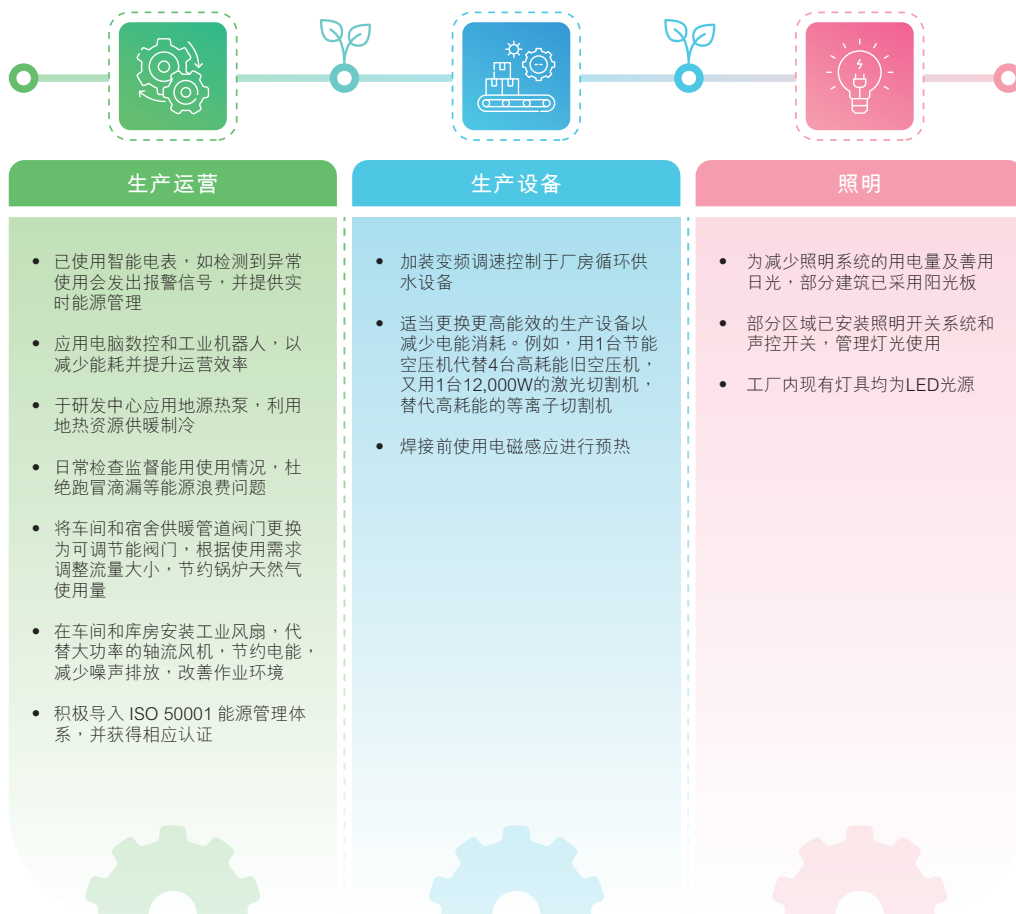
生产运营

- 已使用智能电表，如检测到异常使用会发出报警信号，并提供实时能源管理
- 应用电脑数控和工业机器人，以减少能耗并提升运营效率
- 于研发中心应用地源热泵，利用地热资源供暖制冷
- 日常检查监督能用使用情况，杜绝跑冒滴漏等能源浪费问题
- 将车间和宿舍供暖管道阀门更换为可调节能阀门，根据使用需求调整流量大小，节约锅炉天然气使用量
- 在车间和库房安装工业风扇，代替大功率的轴流风机，节约电能，减少噪声排放，改善作业环境
- 积极导入 ISO 50001 能源管理体系，并获得相应认证

生产设备

- 加装变频调速控制于厂房循环供水设备
- 适当更换更高能效的生产设备以减少电能消耗。例如，用1台节能空压机代替4台高耗能旧空压机，又用1台12,000W的激光切割机，替代高耗能的等离子切割机
- 焊接前使用电磁感应进行预热

照明

- 为减少照明系统的用电量及善用日光，部分建筑已采用阳光板
- 部分区域已安装照明开关系统和声控开关，管理灯光使用
- 工厂内现有灯具均为LED光源